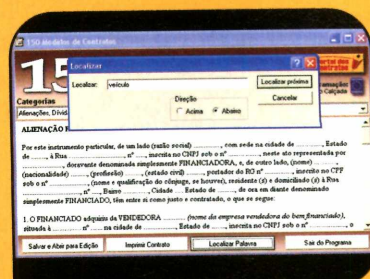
150 Modelos de Contratos

15

Localizar

Localizar: veículo

Localizar próxima

Cancelar

Direção

Acima

Abaixo

Categorias

Alienações, Dívid

ALIENAÇÃO F

Por este instrumento particular, de um lado (razão social) ........, com sede na cidade de ........, Estado de ........, à Rua ........, nº ...., inscrita no CNPJ sob o nº ........, neste ato representada por ........, doravante denominada simplesmente FINANCIADORA, e, de outro lado, (nome) ........ (nacionalidade) ........, (profissão) ........, (estado civil) ........, portador do RG nº ........, inscrito no CPF sob o nº ........, (nome e qualificação do cônjuge, se houver), residente (s) e domiciliado (s) à Rua ........, nº ...., Bairro ........, Cidade ........, Estado de ........, de ora em diante denominado simplesmente FINANCIADO, têm entre si como justo e contratado, o que se segue:

1. O FINANCIADO adquiriu da VENDEDORA ........ (nome da empresa vendedora do bem financiado), situada à ........, nº ...., na cidade de ........, Estado de ........, inscrita no CNPJ sob o nº ........, o

Salvar e Abrir para Edição

Imprimir Contrato

Localizar Palavra

Sair do Programa